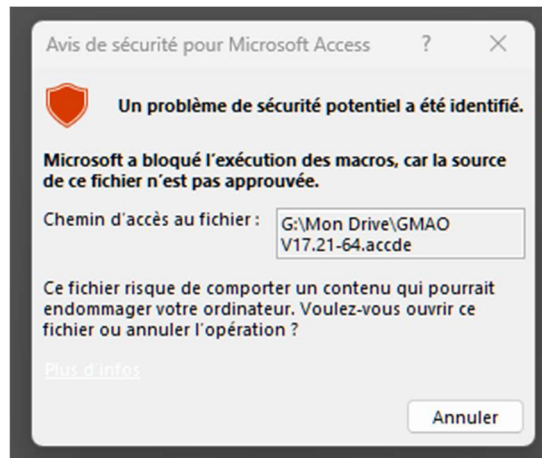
Avis de sécurité pour Microsoft Access ? ×

Un problème de sécurité potentiel a été identifié.

Microsoft a bloqué l'exécution des macros, car la source de ce fichier n'est pas approuvée.

Chemin d'accès au fichier : G:\Mon Drive\GMAO V17.21-64.accde

Ce fichier risque de comporter un contenu qui pourrait endommager votre ordinateur. Voulez-vous ouvrir ce fichier ou annuler l'opération ?

Plus d'infos

Annuler